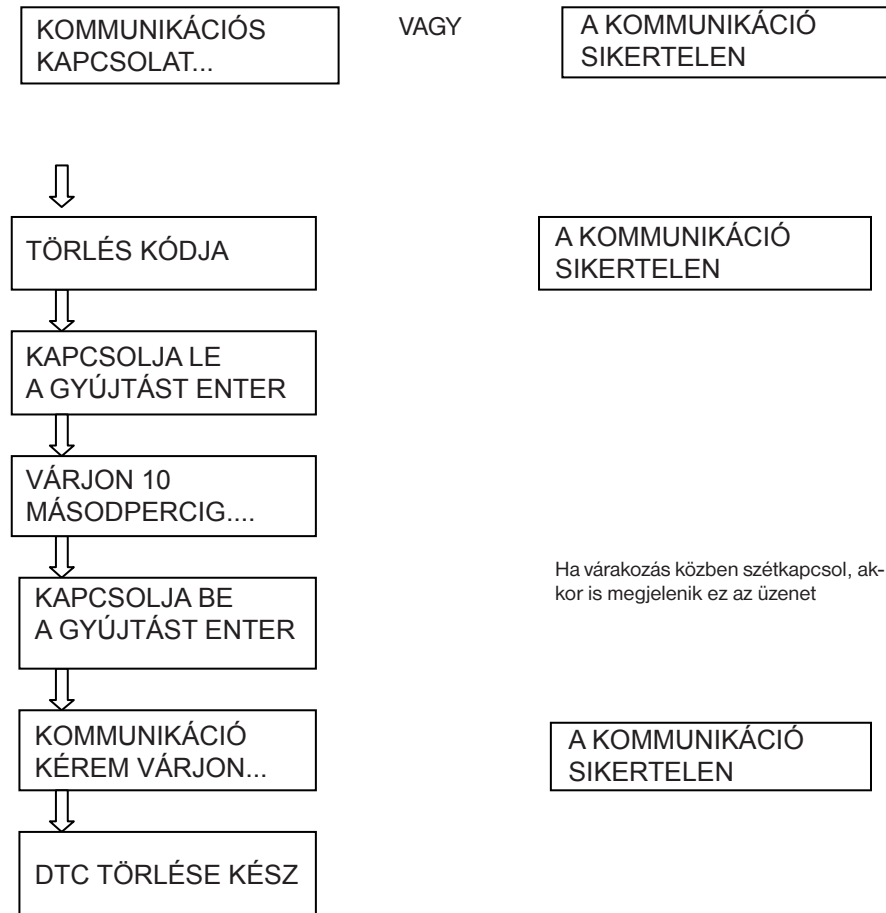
KOMMUNIKÁCIÓS KAPCSOLAT...

VAGY

A KOMMUNIKÁCIÓ SIKERTELEN

TÖRLÉS KÓDJA

A KOMMUNIKÁCIÓ SIKERTELEN

KAPCSOLJA LE A GYÚJTÁST ENTER

VÁRJON 10 MÁSODPERCIG....

KAPCSOLJA BE A GYÚJTÁST ENTER

Ha várakozás közben szétkapcsol, akkor is megjelenik ez az üzenet

KOMMUNIKÁCIÓ KÉREM VÁRJON...

A KOMMUNIKÁCIÓ SIKERTELEN

DTC TÖRLÉSE KÉSZ